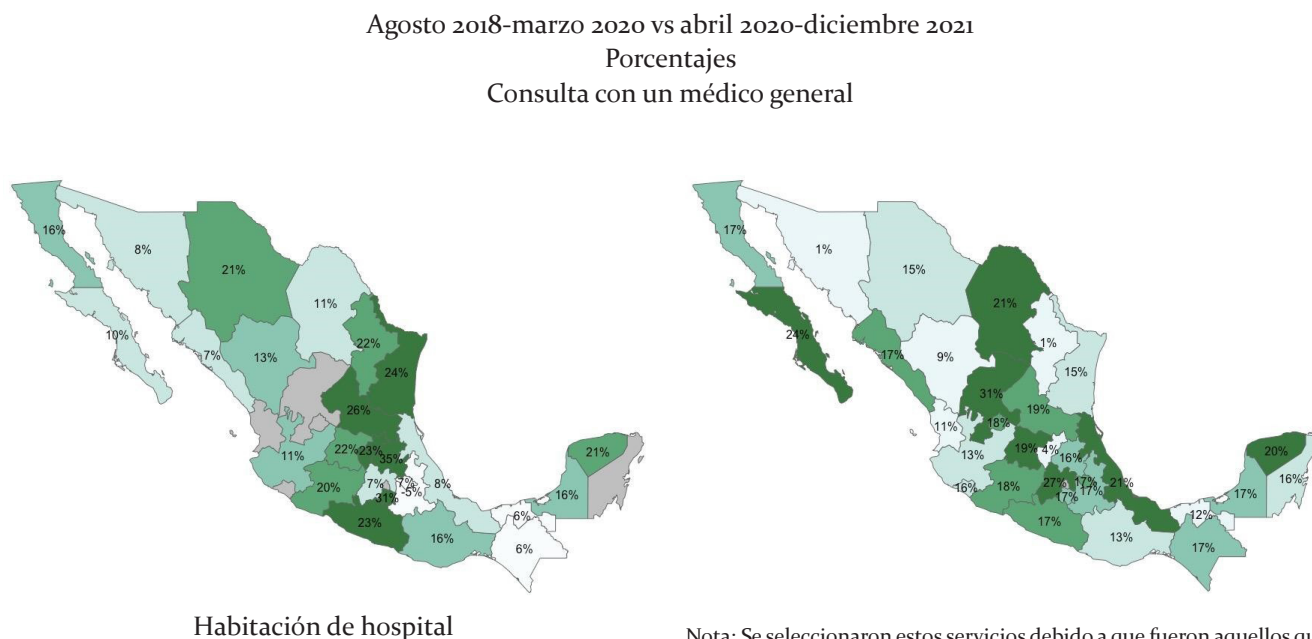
Agosto 2018-marzo 2020 vs abril 2020-diciembre 2021
Porcentajes
Consulta con un médico general

16%
8%
21%
11%
10%
7%
13%
22%
24%
26%
11%
22%
23%
35%
20%
7%
7%
-5%
8%
31%
21%
16%
23%
16%
6%
6%

17%
1%
15%
21%
24%
1%
17%
9%
15%
31%
19%
11%
18%
19%
4%
16%
13%
16%
18%
27%
17%
17%
17%
21%
20%
16%
17%
12%
17%
13%
17%

Habitación de hospital

Nota: Se seleccionaron estos servicios debido a que fueron aquellos qu